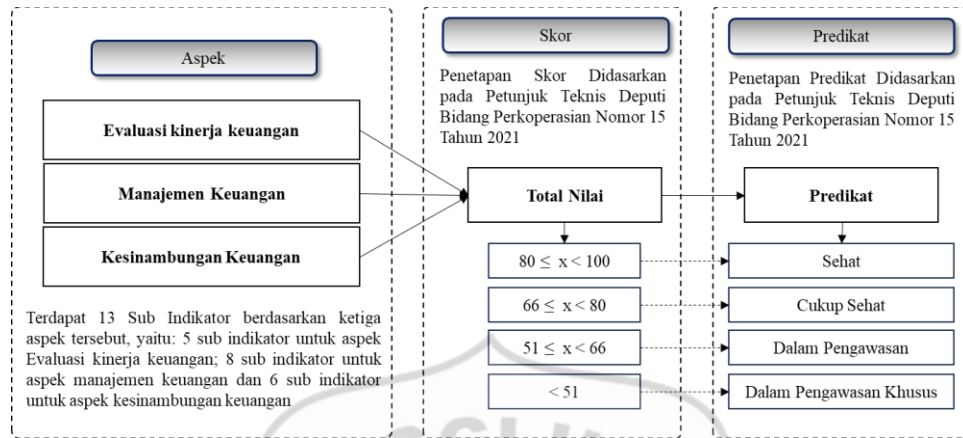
Aspek

Evaluasi kinerja keuangan

Manajemen Keuangan

Kesinambungan Keuangan

Terdapat 13 Sub Indikator berdasarkan ketiga aspek tersebut, yaitu: 5 sub indikator untuk aspek Evaluasi kinerja keuangan; 8 sub indikator untuk aspek manajemen keuangan dan 6 sub indikator untuk aspek kesinambungan keuangan

Skor

Penetapan Skor Didasarkan pada Petunjuk Teknis Deputi Bidang Perkoperasian Nomor 15 Tahun 2021

Total Nilai

$80 \leq x < 100$

$66 \leq x < 80$

$51 \leq x < 66$

$< 51$

Predikat

Penetapan Predikat Didasarkan pada Petunjuk Teknis Deputi Bidang Perkoperasian Nomor 15 Tahun 2021

Predikat

Sehat

Cukup Sehat

Dalam Pengawasan

Dalam Pengawasan Khusus